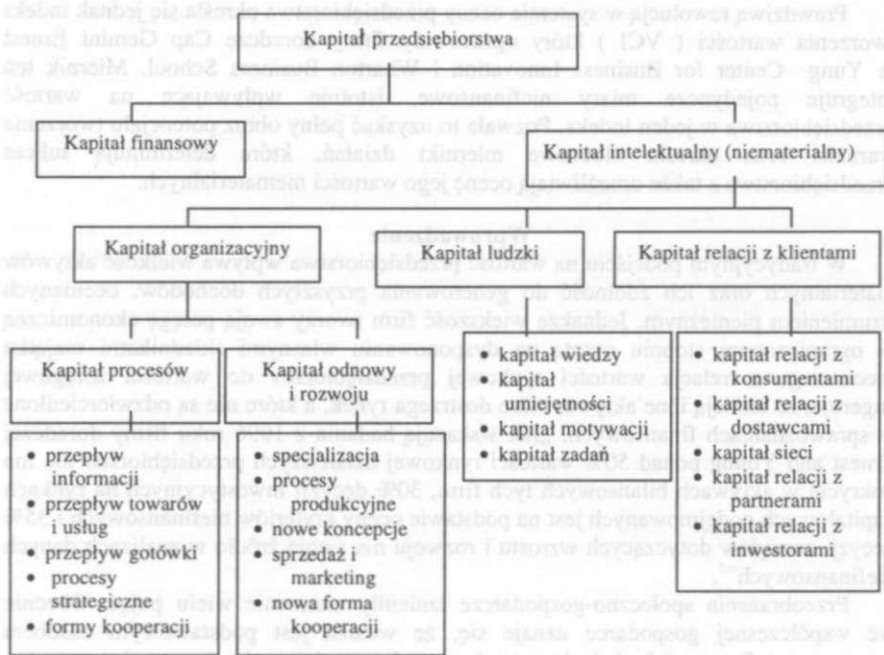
Kapitał przedsiębiorstwa

Kapitał finansowy

Kapitał intelektualny (niematerialny)

Kapitał organizacyjny

Kapitał ludzki

Kapitał relacji z klientami

Kapitał procesów
• przepływ informacji
• przepływ towarów i usług
• przepływ gotówki
• procesy strategiczne
• formy kooperacji

Kapitał odnowy i rozwoju
• specjalizacja
• procesy produkcyjne
• nowe koncepcje
• sprzedaż i marketing
• nowa forma kooperacji

• kapitał wiedzy
• kapitał umiejętności
• kapitał motywacji
• kapitał zadań

• kapitał relacji z konsumentami
• kapitał relacji z dostawcami
• kapitał sieci
• kapitał relacji z partnerami
• kapitał relacji z inwestorami